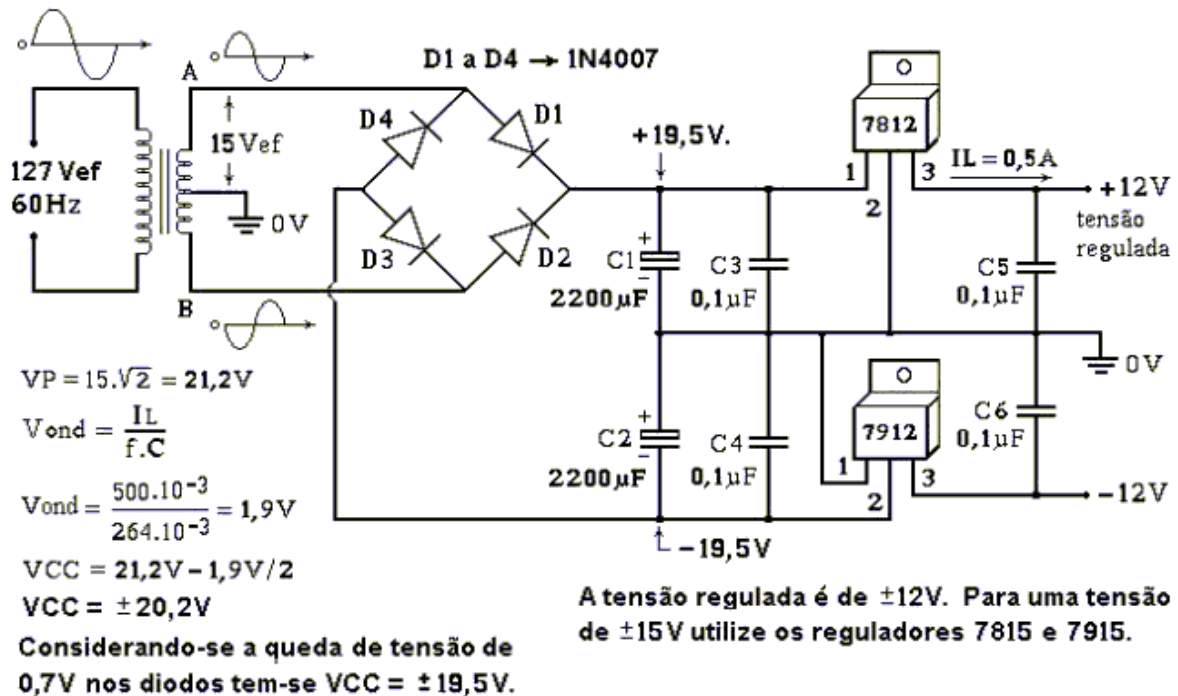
D1 a D4 → 1N4007

A

15 Vef

127 Vef
60Hz

0V

B

D4
D1
D3
D2

+19,5V.

C1
2200μF

C3
0,1μF

C2
2200μF

C4
0,1μF

−19,5V

7812
1
2
3
IL = 0,5A
+12V
tensão regulada

C5
0,1μF

0V

7912
1
2
3

C6
0,1μF

−12V

$VP = 15.\sqrt{2} = 21,2V$

$Vond = \frac{IL}{f.C}$

$Vond = \frac{500.10^{-3}}{264.10^{-3}} = 1,9V$

VCC = 21,2V − 1,9V/2

VCC = ±20,2V

Considerando-se a queda de tensão de 0,7V nos diodos tem-se VCC = ±19,5V.

A tensão regulada é de ±12V. Para uma tensão de ±15V utilize os reguladores 7815 e 7915.